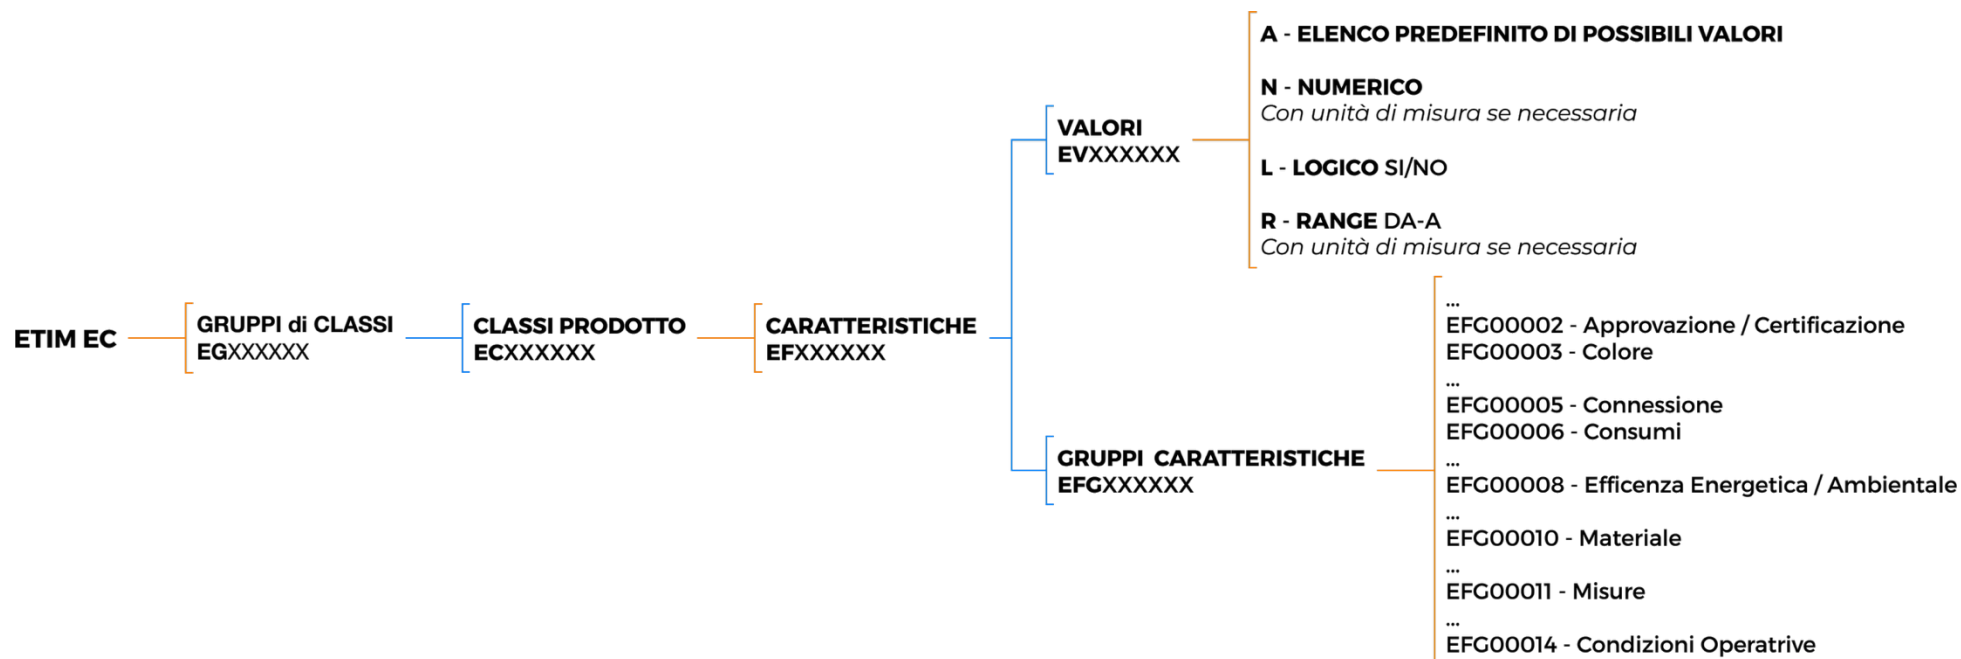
ETIM EC

GRUPPI di CLASSI
EGXXXXXX

CLASSI PRODOTTO
ECXXXXXX

CARATTERISTICHE
EFXXXXXX

VALORI
EVXXXXXX

A - ELENCO PREDEFINITO DI POSSIBILI VALORI

N - NUMERICO
Con unità di misura se necessaria

L - LOGICO SI/NO

R - RANGE DA-A
Con unità di misura se necessaria

GRUPPI CARATTERISTICHE
EFGXXXXXX

...
EFG00002 - Approvazione / Certificazione
EFG00003 - Colore
...
EFG00005 - Connessione
EFG00006 - Consumi
...
EFG00008 - Efficenza Energetica / Ambientale
...
EFG00010 - Materiale
...
EFG00011 - Misure
...
EFG00014 - Condizioni Operative